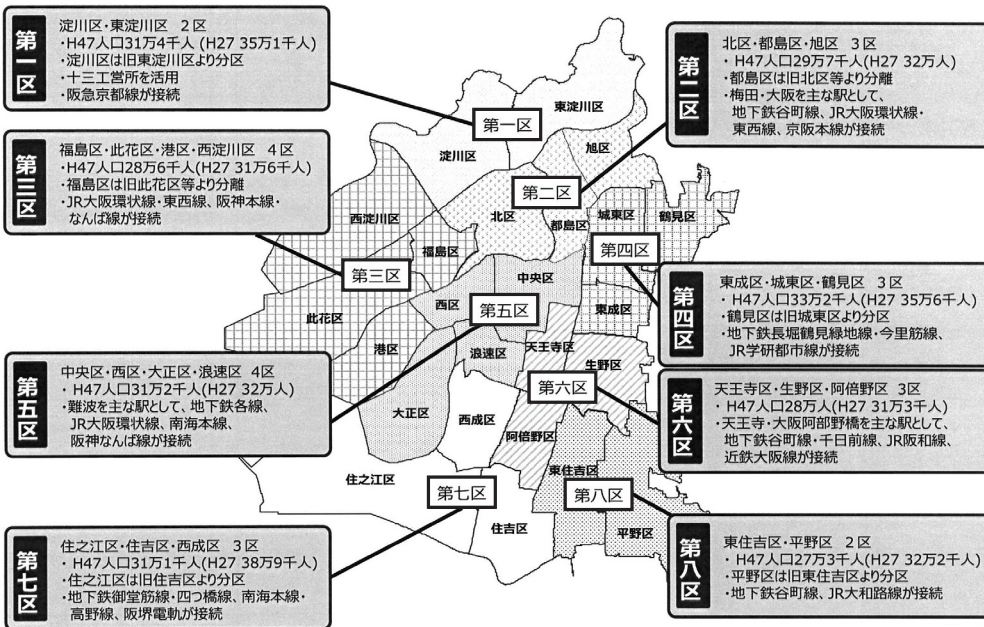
第一区

淀川区・東淀川区　2区
・H47人口31万4千人（H27 35万1千人）
・淀川区は旧東淀川区より分区
・十三工営所を活用
・阪急京都線が接続

第二区

北区・都島区・旭区　3区
・H47人口29万7千人（H27 32万人）
・都島区は旧北区等より分離
・梅田・大阪を主な駅として、地下鉄谷町線、JR大阪環状線・東西線、京阪本線が接続

第三区

福島区・此花区・港区・西淀川区　4区
・H47人口28万6千人（H27 31万6千人）
・福島区は旧此花区等より分離
・JR大阪環状線・東西線、阪神本線・なんば線が接続

第四区

東成区・城東区・鶴見区　3区
・H47人口33万2千人（H27 35万6千人）
・鶴見区は旧城東区より分区
・地下鉄長堀鶴見緑地線・今里筋線、JR学研都市線が接続

第五区

中央区・西区・大正区・浪速区　4区
・H47人口31万2千人（H27 32万人）
・難波を主な駅として、地下鉄各線、JR大阪環状線、南海本線、阪神なんば線が接続

第六区

天王寺区・生野区・阿倍野区　3区
・H47人口28万人（H27 31万3千人）
・天王寺・大阪阿部野橋を主な駅として、地下鉄谷町線・千日前線、JR阪和線、近鉄大阪線が接続

第七区

住之江区・住吉区・西成区　3区
・H47人口31万1千人（H27 38万9千人）
・住之江区は旧住吉区より分区
・地下鉄御堂筋線・四つ橋線、南海本線・高野線、阪堺電軌が接続

第八区

東住吉区・平野区　2区
・H47人口27万3千人（H27 32万2千人）
・平野区は旧東住吉区より分区
・地下鉄谷町線、JR大和路線が接続

東淀川区
第一区
淀川区
旭区
第二区
西淀川区
北区
都島区
城東区
鶴見区
福島区
第四区
第三区
中央区
西区
第五区
東成区
此花区
港区
浪速区
天王寺区
生野区
第六区
大正区
西成区
阿倍野区
東住吉区
住之江区
第七区
第八区
住吉区
平野区